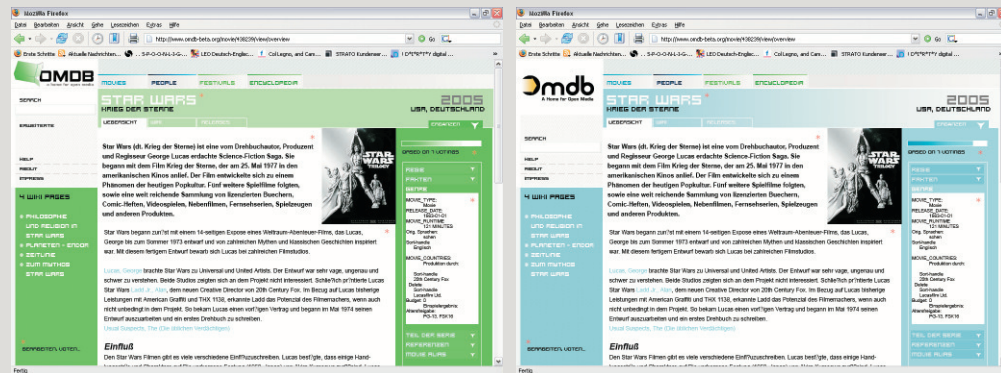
Mozilla Firefox

Datei Bearbeiten Ansicht Gehe Lesezeichen Extras Hilfe

http://www.omdb-beta.org/movie/498239/view/overview

Erste Schritte Aktuelle Nachrichten S-P-O-O-N-I-N-G LEO Deutsch-Englisc Coll Legno, and Cam STRATO Kundenser I D*R*T*Y digital

OMDB

MOVIES PEOPLE FESTIVALS ENCYCLOPEDIA

SEARCH

ERWEITERTE

HELP
ABOUT
IMPRESS

STAR WARS
KRIEG DER STERNE
2005
USA, DEUTSCHLAND

UEBERSICHT

Star Wars (dt. Krieg der Sterne) ist eine vom Drehbuchautor, Produzent und Regisseur George Lucas erdachte Science-Fiction Saga. Sie begann mit dem Film Krieg der Sterne, der am 25. Mai 1977 in den amerikanischen Kinos anlief. Der Film entwickelte sich zu einem Phänomen der heutigen Popkultur. Fünf weitere Spielfilme folgten, sowie eine weit reichende Sammlung von lizenzierten Buechern, Comic-Heften, Videospielen, Nebenfilmen, Fernsehserien, Spielzeugen und anderen Produkten.

Star Wars began zun?st mit einem 14-seitigen Expose eines Weltraum-Abenteuer-Films, das Lucas, George bis zum Sommer 1973 entwarf und von zahlreichen Mythen und klassischen Geschichten inspiriert war. Mit diesem fertigen Entwurf bewarb sich Lucas bei zahlreichen Filmstudios.

Lucas, George brachte Star Wars zu Universal und United Artists. Der Entwurf war sehr vage, ungenau und schwer zu verstehen. Beide Studios zeigten sich an dem Projekt nicht interessiert. Schlie?lich pr?ntierte Lucas Star Wars Ladd Jr., Alan, dem neuen Creative Director von 20th Century Fox. Im Bezug auf Lucas bisherige Leistungen mit American Graffiti und THX 1138, erkannte Ladd das Potenzial des Filmemachers, wenn auch nicht unbedingt in dem Projekt. So bekam Lucas einen vorl?gen Vertrag und begann im Mai 1974 seinen Entwurf auszuarbeiten und ein erstes Drehbuch zu schreiben.

Usual Suspects, The (Die üblichen Verdächtigen)

Einfluß
Den Star Wars Filmen gibt es viele verschiedene Einflüsse zuzuschreiben. Lucas bestätigte, dass einige Hand-

4 WIKI PAGES
PHILOSOPHIE UND RELIGION IN STAR WARS
PLANETEN - ENDOR
ZEITLINIE
ZUM MYTHOS STAR WARS

BEARBEITEN VOTEN

BASED ON 1 VOTINGS

MOVIE_TYPE: Movie
RELEASE_DATE: 1980-01-01
MOVIE_RUNTIME: 121 MINUTES
MOVIE_COUNTRIES:

TEIL DER SERIE
REFERENZEN
MOVIE ALIAS

Fertig

Mozilla Firefox

Datei Bearbeiten Ansicht Gehe Lesezeichen Extras Hilfe

http://www.omdb-beta.org/movie/498239/view/overview

omdb
A Home for Open Media

MOVIES PEOPLE FESTIVALS ENCYCLOPEDIA

SEARCH

STAR WARS
KRIEG DER STERNE
2005
USA, DEUTSCHLAND

UEBERSICHT

Star Wars (dt. Krieg der Sterne) ist eine vom Drehbuchautor, Produzent und Regisseur George Lucas erdachte Science-Fiction Saga. Sie begann mit dem Film Krieg der Sterne, der am 25. Mai 1977 in den amerikanischen Kinos anlief. Der Film entwickelte sich zu einem Phänomen der heutigen Popkultur. Fünf weitere Spielfilme folgten, sowie eine weit reichende Sammlung von lizenzierten Buechern, Comic-Heften, Videospielen, Nebenfilmen, Fernsehserien, Spielzeugen und anderen Produkten.

4 WIKI PAGES
PHILOSOPHIE UND RELIGION IN STAR WARS
PLANETEN - ENDOR
ZEITLINIE
ZUM MYTHOS STAR WARS

BEARBEITEN VOTEN

Einfluß
Den Star Wars Filmen gibt es viele verschiedene Einflüsse zuzuschreiben. Lucas bestätigte, dass einige Hand-

BASED ON 1 VOTINGS

TEIL DER SERIE
REFERENZEN
MOVIE ALIAS

Fertig